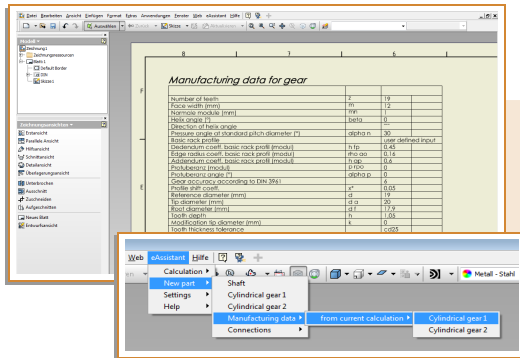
Datei Bearbeiten Ansicht Einfügen Format Extras Anwendungen Fenster Web eAssistant Hilfe

Modell
Zeichnung1
Zeichnungsressourcen
Blatt:1
Default Border
ISO
Skizze1

Zeichnungsansichten
Erstansicht
Basisfeld-Ansicht
Hilfsansicht
Schnittansicht
Detailansicht
Überlagerungsansicht
Unterbrochen
Ausschnitt
Zuschneiden
Aufgeschnitten
Neues Blatt
Entwurfsansicht

Manufacturing data for gear

| | | |
|---|---|---|
| Number of teeth | z | 19 |
| Face width (mm) | | 12 |
| Normale module (mm) | mn | 1 |
| Helix angle (°) | beta | 0 |
| Direction of helix angle | | --- |
| Pressure angle at standard pitch diameter (°) | alpha n | 30 |
| Basic rack profile | | user defined input |
| Dedendum coeff. basic rack profil (modul) | h fp | 0.45 |
| Edge radius coeff. basic rack profil (modul) | rho ao | 0.16 |
| Addendum coeff. basic rack profil (modul) | h ap | 0.6 |
| Protuberanz (modul) | p ro | 0 |
| Protuberanz angle (°) | alpha p | 0 |
| Gear accuracy according to DIN 3961 | | 6 |
| Profile shift coeff. | x* | 0.05 |
| Reference diameter (mm) | d | 19 |
| Tip diameter (mm) | d a | 20 |
| Root diameter (mm) | d f | 17.9 |
| Tooth depth | h | 1.05 |
| Modification tip diameter (mm) | k | 0 |
| Tooth thickness tolerance | | cd25 |

Web eAssistant Hilfe
Metall - Stahl
Calculation
New part
Settings
Help
Shaft
Cylindrical gear 1
Cylindrical gear 2
Manufacturing data
Connections
from current calculation
Cylindrical gear 1
Cylindrical gear 2